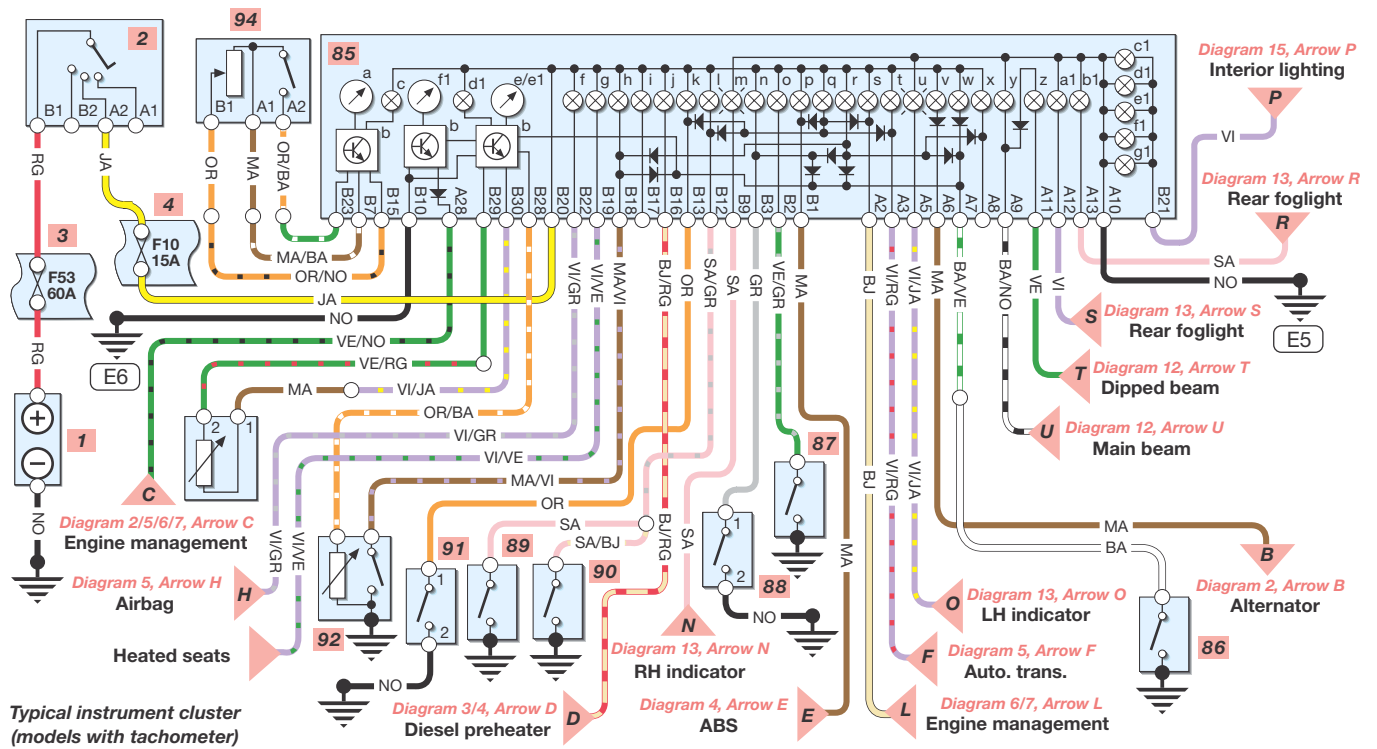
2
B1 B2 A2 A1
94
B1 A1 A2
85
a c f1 d1 e/e1 b b b
f g h i j k l m n o p q r s t u v w x y z a1 b1 c1 d1 e1 f1 g1
B23 B7 B15 B10 A28 B29 B30 B28 B20 B22 B19 B18 B17 B16 B13 B12 B9 B3 B2 B1 A2 A3 A5 A6 A7 A8 A9 A11 A12 A13 A10 B21
RG
JA
3
F53 60A
4
F10 15A
OR MA OR/BA
MA/BA
OR/NO
JA
NO
VE/NO
VE/RG
MA VI/JA
OR/BA
VI/GR
VI/VE
MA/VI
OR
SA
SA/BJ
VI/GR VI/VE MA/VI BJ/RG OR SA/GR SA GR VE/GR MA
BJ VI/RG VI/JA MA BA/VE BA/NO VE VI
E6
RG
1
NO
2 1
C
Diagram 2/5/6/7, Arrow C
Engine management
VI/GR VI/VE
H
Diagram 5, Arrow H
Airbag
Heated seats
92
91
1 2
NO
89
90
BJ/RG
D
Diagram 3/4, Arrow D
Diesel preheater
SA
N
Diagram 13, Arrow N
RH indicator
1 2
88
NO
87
MA
E
Diagram 4, Arrow E
ABS
BJ
L
Diagram 6/7, Arrow L
Engine management
VI/RG
F
Diagram 5, Arrow F
Auto. trans.
VI/JA
O
Diagram 13, Arrow O
LH indicator
MA
BA
B
Diagram 2, Arrow B
Alternator
86
Diagram 15, Arrow P
Interior lighting
P
VI
Diagram 13, Arrow R
Rear foglight
R
SA
NO
E5
S
Diagram 13, Arrow S
Rear foglight
T
Diagram 12, Arrow T
Dipped beam
U
Diagram 12, Arrow U
Main beam
Typical instrument cluster (models with tachometer)